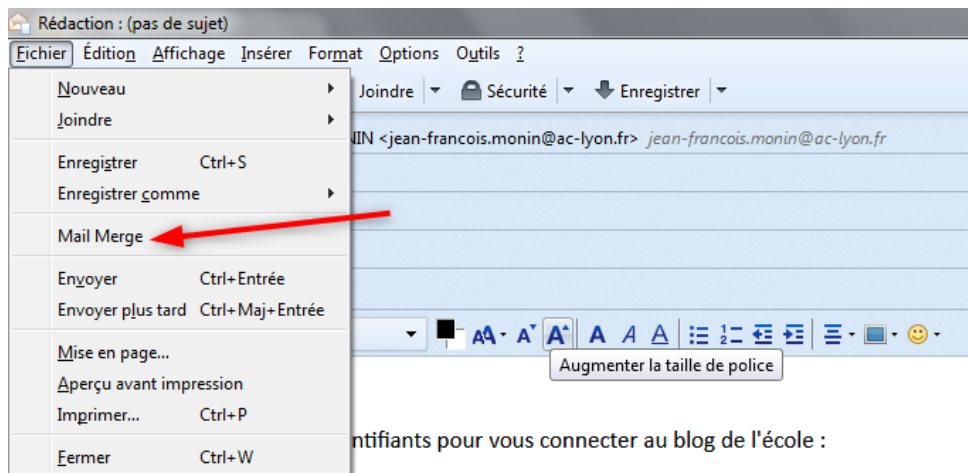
Rédaction : (pas de sujet)

Fichier Édition Affichage Insérer Format Options Outils ?

Nouveau
Joindre
Enregistrer Ctrl+S
Enregistrer comme
Mail Merge
Envoyer Ctrl+Entrée
Envoyer plus tard Ctrl+Maj+Entrée
Mise en page...
Aperçu avant impression
Imprimer... Ctrl+P
Fermer Ctrl+W

Joindre Sécurité Enregistrer

NIN <jean-francois.monin@ac-lyon.fr> jean-francois.monin@ac-lyon.fr

Augmenter la taille de police

ntifiants pour vous connecter au blog de l'école :